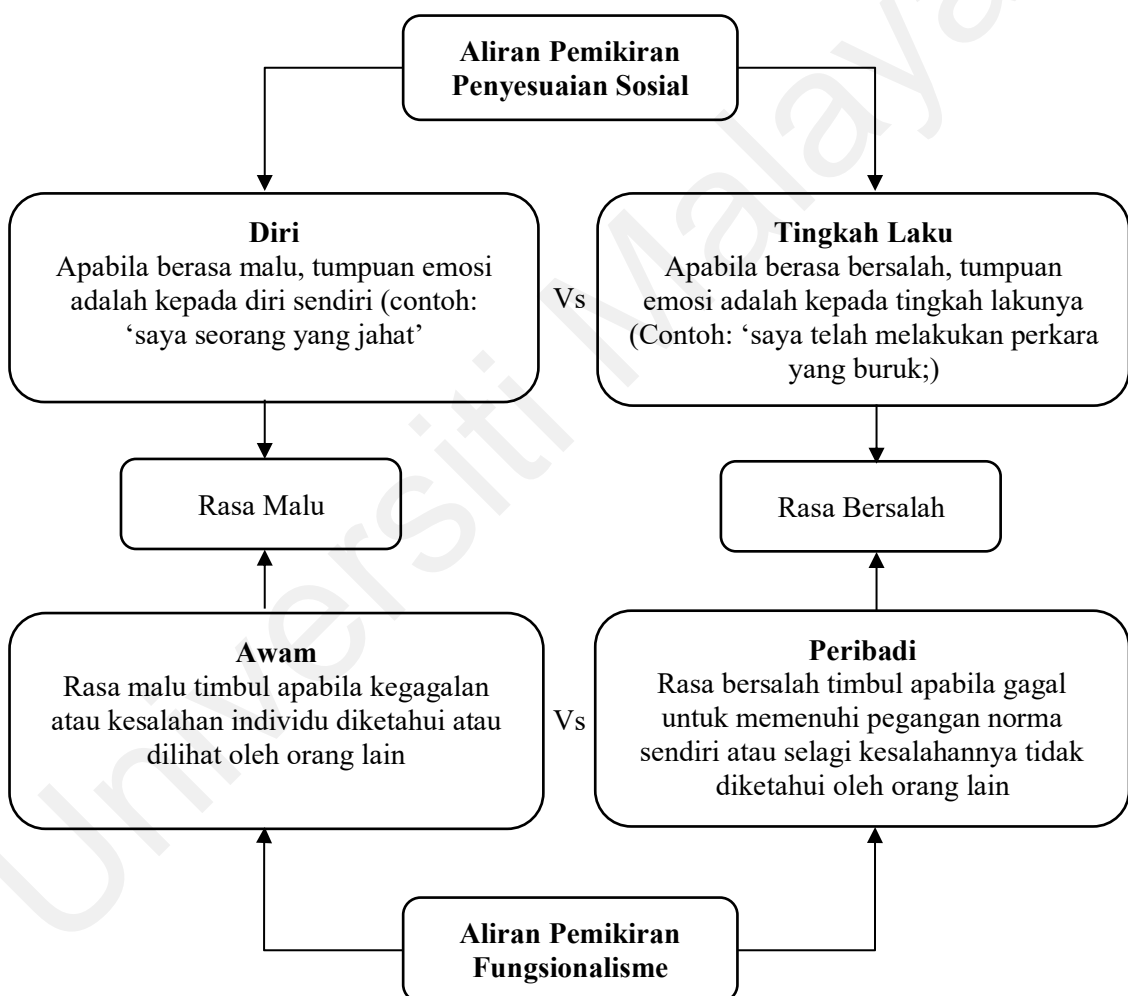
Aliran Pemikiran Penyesuaian Sosial

Diri
Apabila berasa malu, tumpuan emosi adalah kepada diri sendiri (contoh: 'saya seorang yang jahat'

Vs

Tingkah Laku
Apabila berasa bersalah, tumpuan emosi adalah kepada tingkah lakunya (Contoh: 'saya telah melakukan perkara yang buruk;)

Rasa Malu

Rasa Bersalah

Awam
Rasa malu timbul apabila kegagalan atau kesalahan individu diketahui atau dilihat oleh orang lain

Vs

Peribadi
Rasa bersalah timbul apabila gagal untuk memenuhi pegangan norma sendiri atau selagi kesalahannya tidak diketahui oleh orang lain

Aliran Pemikiran Fungsionalisme

Universiti Malaya